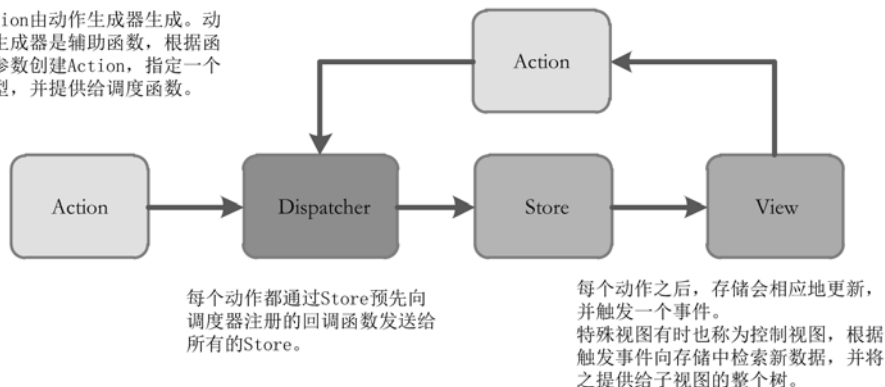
ion由动作生成器生成。动生成器是辅助函数，根据函参数创建Action，指定一个型，并提供给调度函数。

Action

Action

Dispatcher

Store

View

每个动作都通过Store预先向调度器注册的回调函数发送给所有的Store。

每个动作之后，存储会相应地更新，并触发一个事件。
特殊视图有时也称为控制视图，根据触发事件向存储中检索新数据，并将之提供给子视图的整个树。